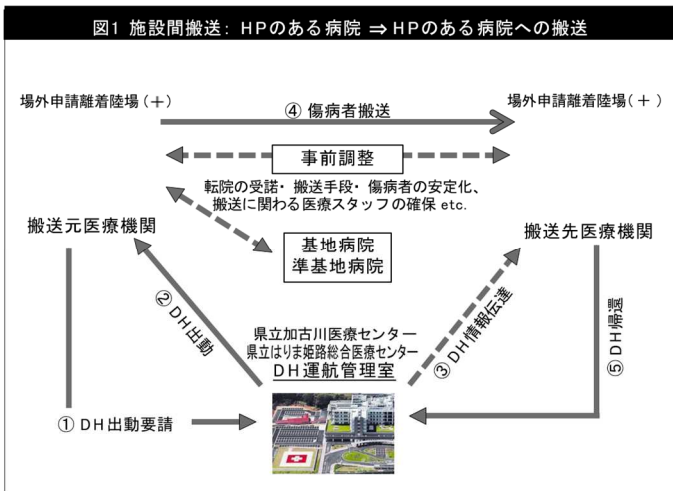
図1 施設間搬送：HPのある病院 ⇒ HPのある病院への搬送

場外申請離着陸場（＋）

④ 傷病者搬送

場外申請離着陸場（＋）

事前調整

転院の受諾・搬送手段・傷病者の安定化、搬送に関わる医療スタッフの確保 etc.

搬送元医療機関

基地病院
準基地病院

搬送先医療機関

② DH出動

県立加古川医療センター
県立はりま姫路総合医療センター
DH運航管理室

③ DH情報伝達

⑤ DH帰還

① DH出動要請